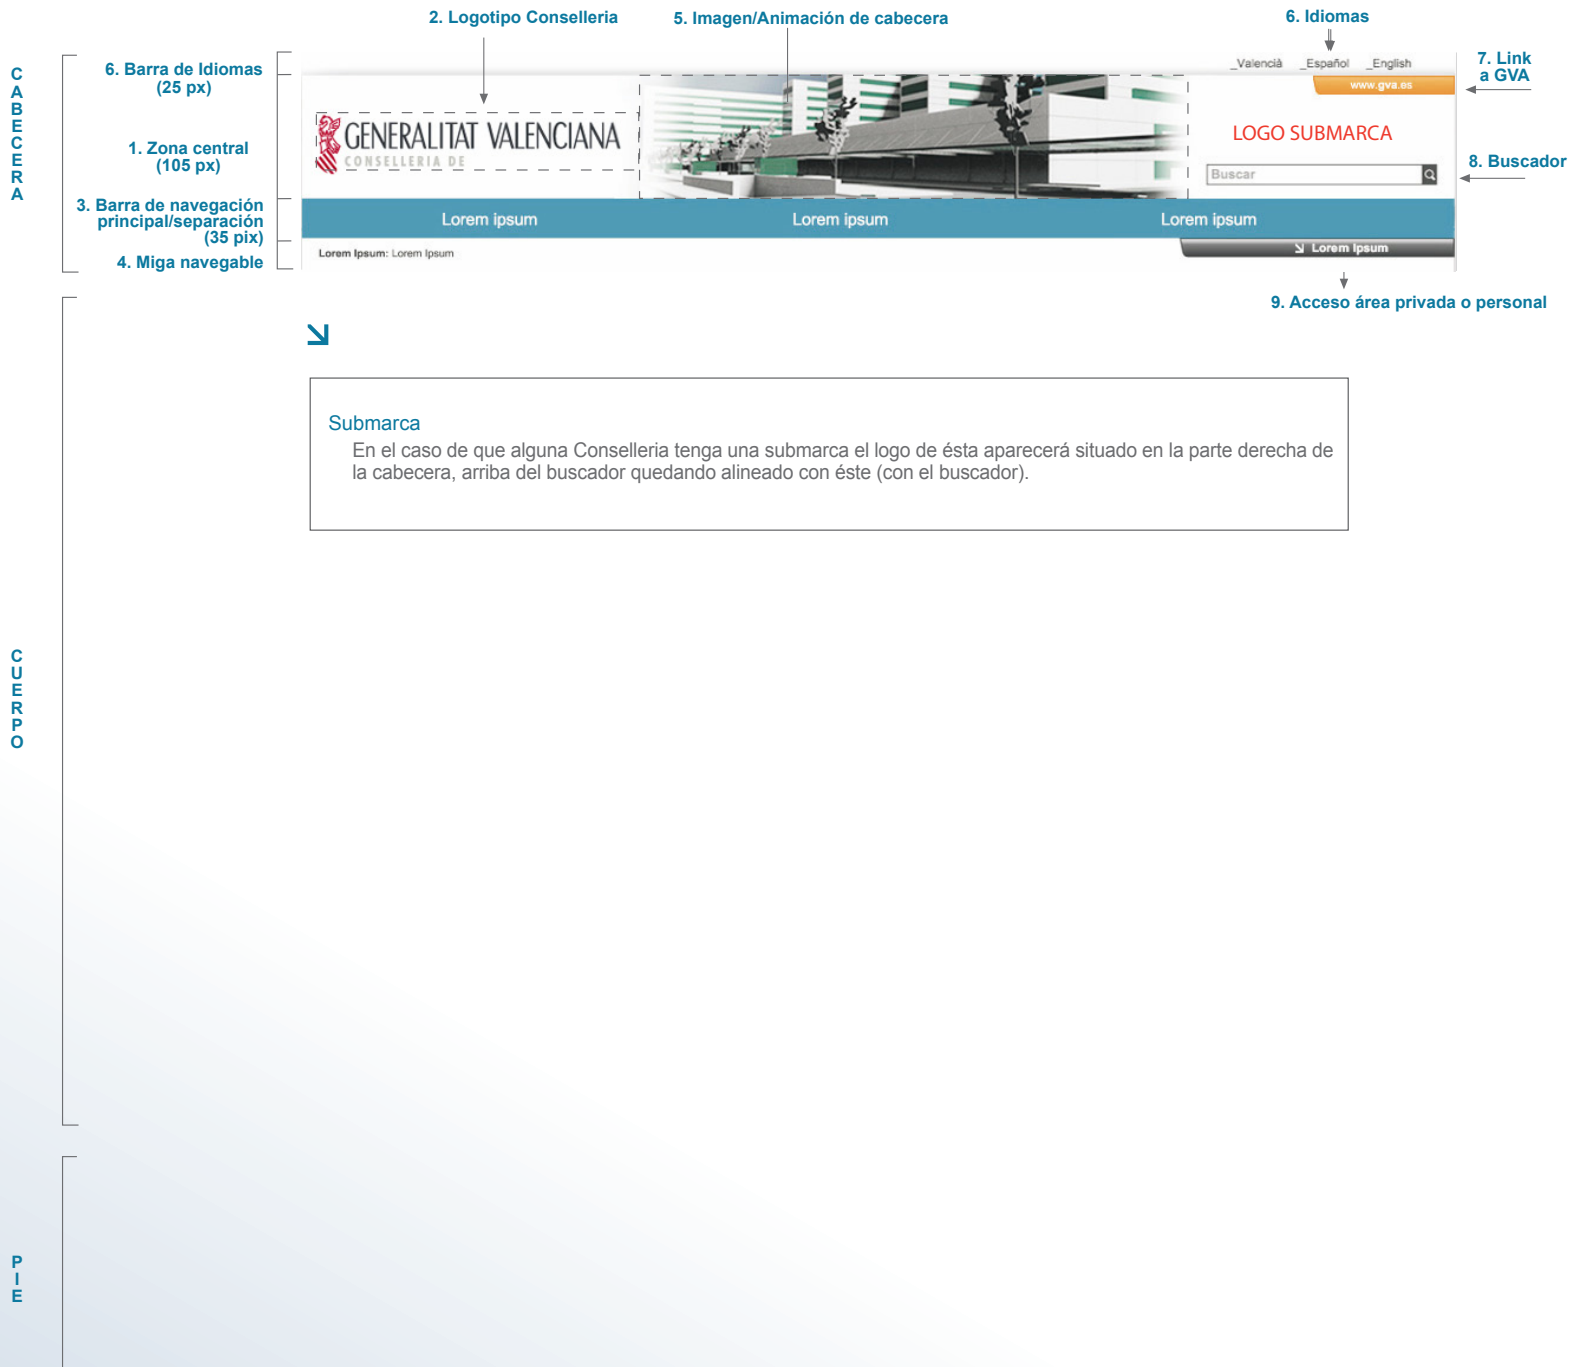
2. Logotipo Conselleria

5. Imagen/Animación de cabecera

6. Idiomas

CABECERA

6. Barra de Idiomas (25 px)

1. Zona central (105 px)

3. Barra de navegación principal/separación (35 pix)

4. Miga navegable

_Valencià _Español _English

7. Link a GVA

www.gva.es

GENERALITAT VALENCIANA
CONSELLERIA DE

LOGO SUBMARCA

8. Buscador

Buscar

Lorem ipsum Lorem ipsum Lorem ipsum

Lorem Ipsum

Lorem Ipsum: Lorem Ipsum

9. Acceso área privada o personal

Submarca
En el caso de que alguna Conselleria tenga una submarca el logo de ésta aparecerá situado en la parte derecha de la cabecera, arriba del buscador quedando alineado con éste (con el buscador).

CUERPO

PIE